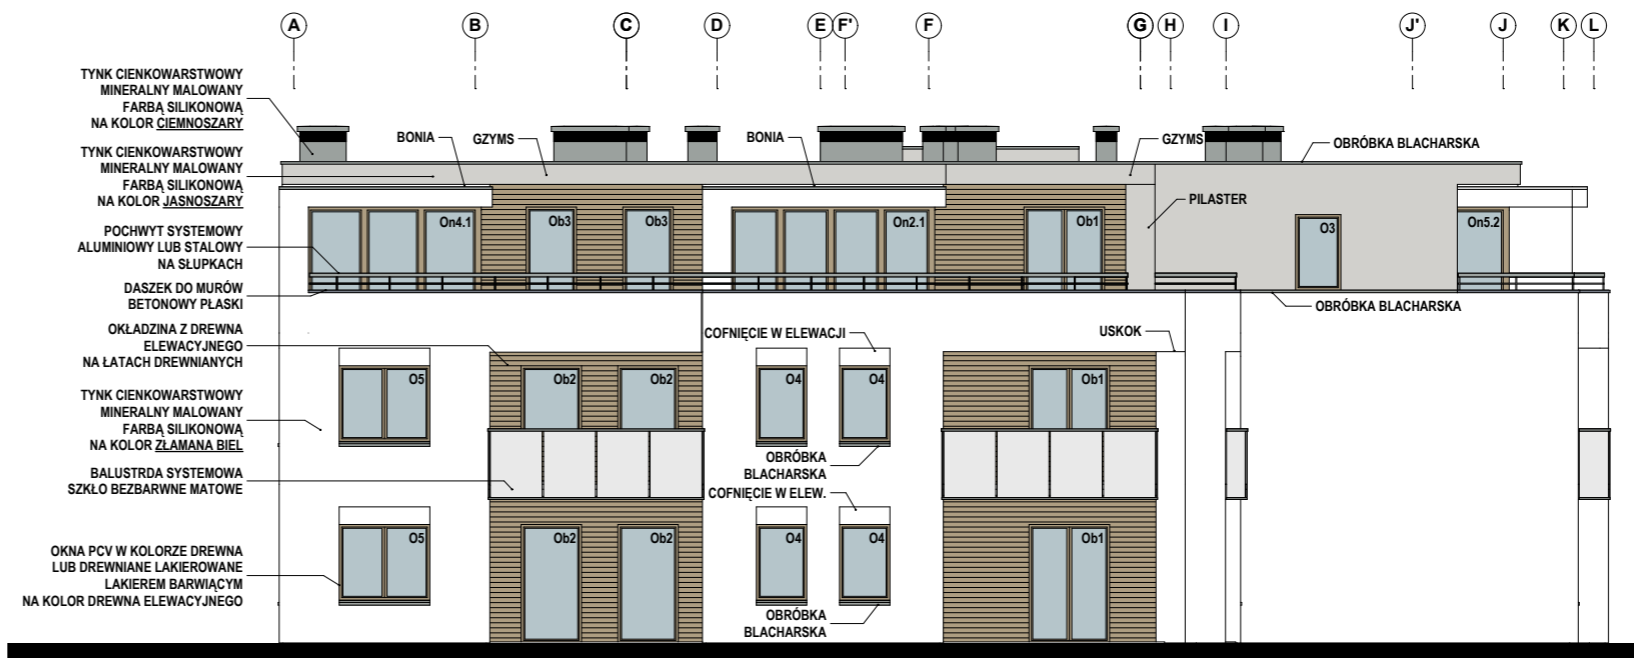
A B C D E F' F G H I J' J K L

TYNK CIENKOWARSTWOWY MINERALNY MALOWANY FARBĄ SILIKONOWĄ NA KOLOR CIEMNOSZARY

TYNK CIENKOWARSTWOWY MINERALNY MALOWANY FARBĄ SILIKONOWĄ NA KOLOR JASNOSZARY

POCHWYT SYSTEMOWY ALUMINIOWY LUB STALOWY NA SŁUPKACH

DASZEK DO MURÓW BETONOWY PŁASKI

OKŁADZINA Z DREWNA ELEWACYJNEGO NA ŁATACH DREWNIANYCH

TYNK CIENKOWARSTWOWY MINERALNY MALOWANY FARBĄ SILIKONOWĄ NA KOLOR ZŁAMANA BIEL

BALUSTRDA SYSTEMOWA SZKŁO BEZBARWNE MATOWE

OKNA PCV W KOLORZE DREWNA LUB DREWNIANE LAKIEROWANE LAKIEREM BARWIĄCYM NA KOLOR DREWNA ELEWACYJNEGO

BONIA

GZYMS

BONIA

GZYMS

OBRÓBKA BLACHARSKA

PILASTER

On4.1

Ob3

Ob3

On2.1

Ob1

O3

On5.2

OBRÓBKA BLACHARSKA

COFNIĘCIE W ELEWACJI

USKOK

O5

Ob2

Ob2

O4

O4

Ob1

OBRÓBKA BLACHARSKA

COFNIĘCIE W ELEW.

O5

Ob2

Ob2

O4

O4

Ob1

OBRÓBKA BLACHARSKA